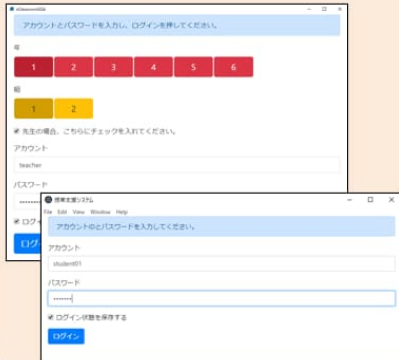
eStreamzdrible

アカウントとパスワードを入力し、ログインを押してください。

年

1 2 3 4 5 6

組

1 2

先生の場合、こちらにチェックを入れてください。

アカウント

teacher

パスワード

ログイ

ログ

授業支援システム

File Edit View Window Help

アカウントのとパスワードを入力してください。

アカウント

student01

パスワード

•••••••

ログイン状態を保存する

ログイン